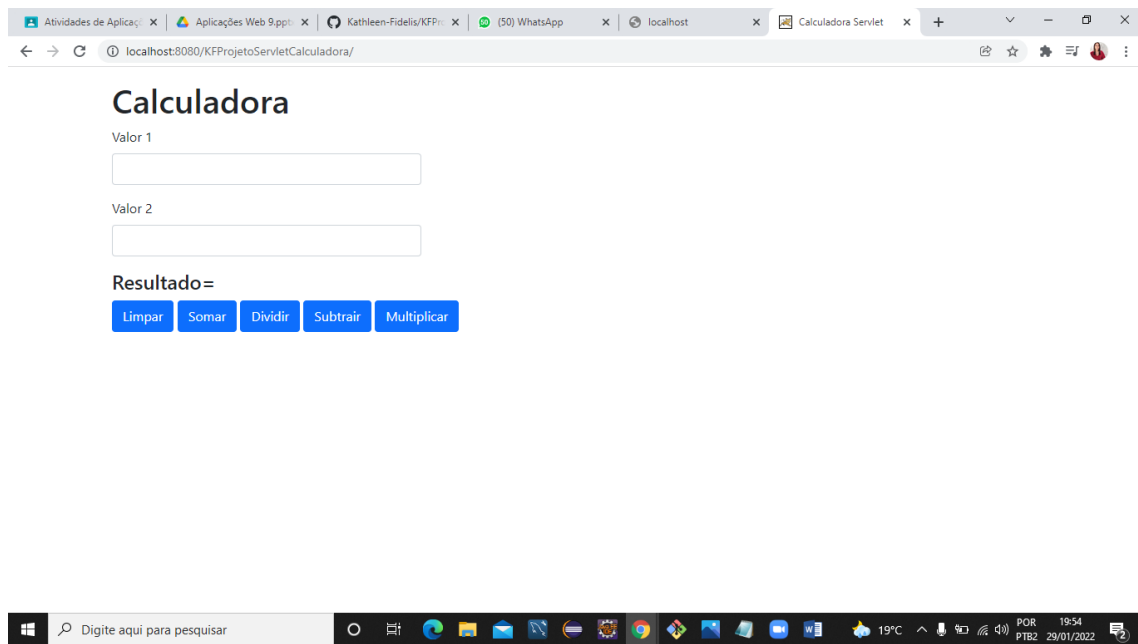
Atividades de Aplicaç ×
Aplicações Web 9.ppt ×
Kathleen-Fidelis/KFPr ×
(50) WhatsApp ×
localhost ×
Calculadora Servlet ×

localhost:8080/KFProjetoServletCalculadora/

Calculadora

Valor 1

Valor 2

Resultado=

Limpar Somar Dividir Subtrair Multiplicar

Digite aqui para pesquisar

19°C

POR PTB2

19:54 29/01/2022

2